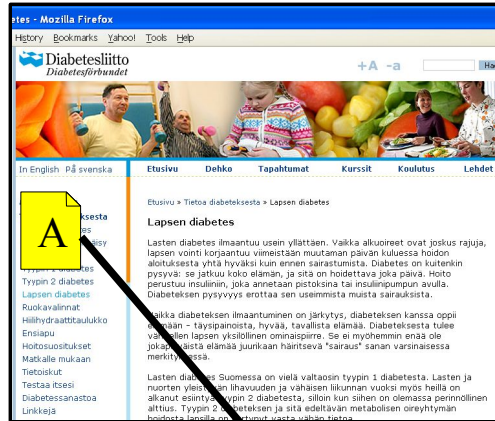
etes - Mozilla Firefox

History Bookmarks Yahoo! Tools Help

Diabetesliitto
Diabetesförbundet

+A -a

Ha

In English På svenska

Etusivu Dehko Tapahtumat Kurssit Koulutus Lehdet

A

ksesta
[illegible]
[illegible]
Tyypin 1 diabetes
Tyypin 2 diabetes
Lapsen diabetes
Ruokavalinnat
Hiilihydraattitaulukko
Ensiapu
Hoitosuositukset
Matkalle mukaan
Tietoiskut
Testaa itsesi
Diabetessanastoa
Linkkejä

Etusivu » Tietoa diabeteksesta » Lapsen diabetes

Lapsen diabetes

Lasten diabetes ilmaantuu usein yllättäen. Vaikka alkuoireet ovat joskus rajuja, lapsen vointi korjaantuu yhtä nopeasti muutaman päivän kuluessa hoidon aloituksesta yhtä hyväksi kuin ennen sairastumista. Diabetes on kuitenkin pysyvä: se jatkuu koko elämän, ja sitä on hoidettava joka päivä. Hoito perustuu insuliiniin, joka annetaan pistoksina tai insuliinipumpun avulla. Diabeteksen pysyvyys erottaa sen useimmista muista sairauksista.

Vaikka diabeteksen ilmaantuminen on järkytys, diabeteksen kanssa oppii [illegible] - täysipainoista, hyvää, tavallista elämää. Diabeteksesta tulee vähitellen lapsen yksilöllinen ominaispiirre. Se ei myöhemmin enää ole jokapäiväistä elämää jatkuvasti häiritsevä "sairaus" sanan varsinaisessa merkityksessä.

Lasten diabetes Suomessa on vielä valtaosin tyypin 1 diabetesta. Lasten ja nuorten yleistynyt lihavuuden ja vähäisen liikunnan vuoksi myös heillä on alkanut esiintyä tyypin 2 diabetesta, silloin kun siihen on olemassa perinnöllinen alttius. Tyypin 2 diabeteksen ja sitä edeltävän metabolisen oireyhtymän hoidosta lapsilla on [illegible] vasta vähän tietoa.